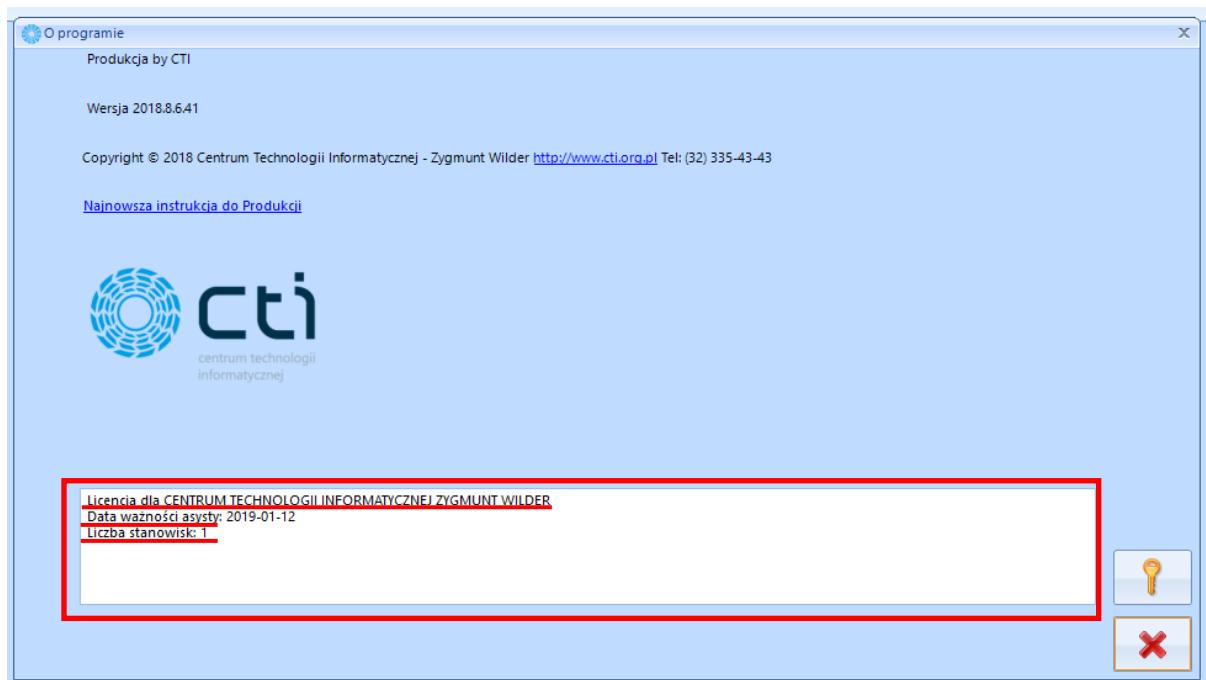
O programie

Produkcja by CTI

Wersja 2018.8.6.41

Copyright © 2018 Centrum Technologii Informatycznej - Zygmunt Wilder http://www.cti.org.pl Tel: (32) 335-43-43

Najnowsza instrukcja do Produkcji

cti
centrum technologii informatycznej

Licencja dla CENTRUM TECHNOLOGII INFORMATYCZNEJ ZYGMUNT WILDER
Data ważności asysty: 2019-01-12
Liczba stanowisk: 1